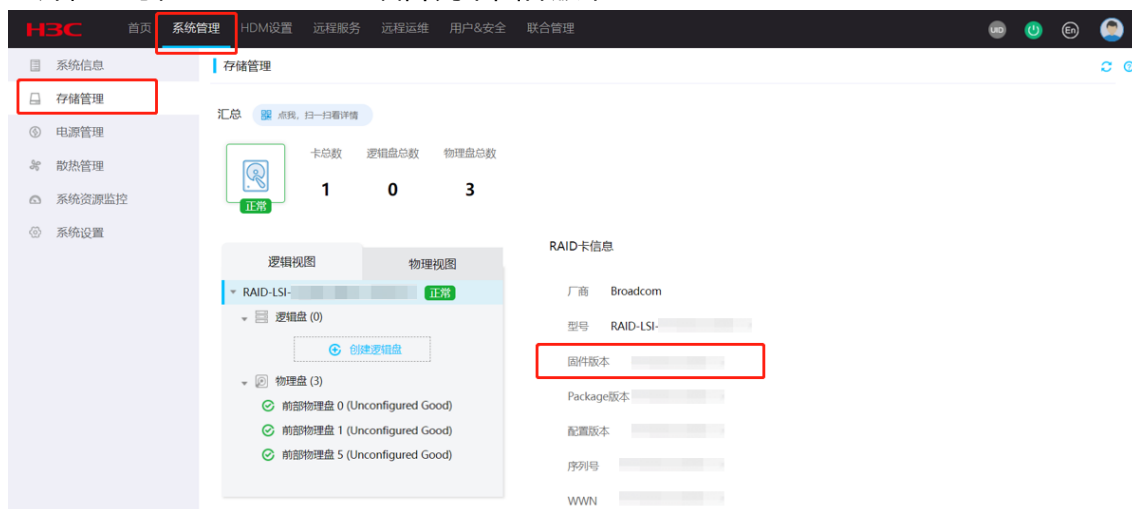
H3C 首页 系统管理 HDM设置 远程服务 远程运维 用户&安全 联合管理

UID En

系统信息
存储管理
电源管理
散热管理
系统资源监控
系统设置

存储管理

汇总 点我，扫一扫看详情

正常

| 卡总数 | 逻辑盘总数 | 物理盘总数 |
|---|---|---|
| 1 | 0 | 3 |

逻辑视图 物理视图

RAID-LSI-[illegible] 正常
逻辑盘 (0)
创建逻辑盘
物理盘 (3)
前部物理盘 0 (Unconfigured Good)
前部物理盘 1 (Unconfigured Good)
前部物理盘 5 (Unconfigured Good)

RAID卡信息

厂商 Broadcom
型号 RAID-LSI-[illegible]
固件版本 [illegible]
Package版本 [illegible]
配置版本 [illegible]
序列号 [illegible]
WWN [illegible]